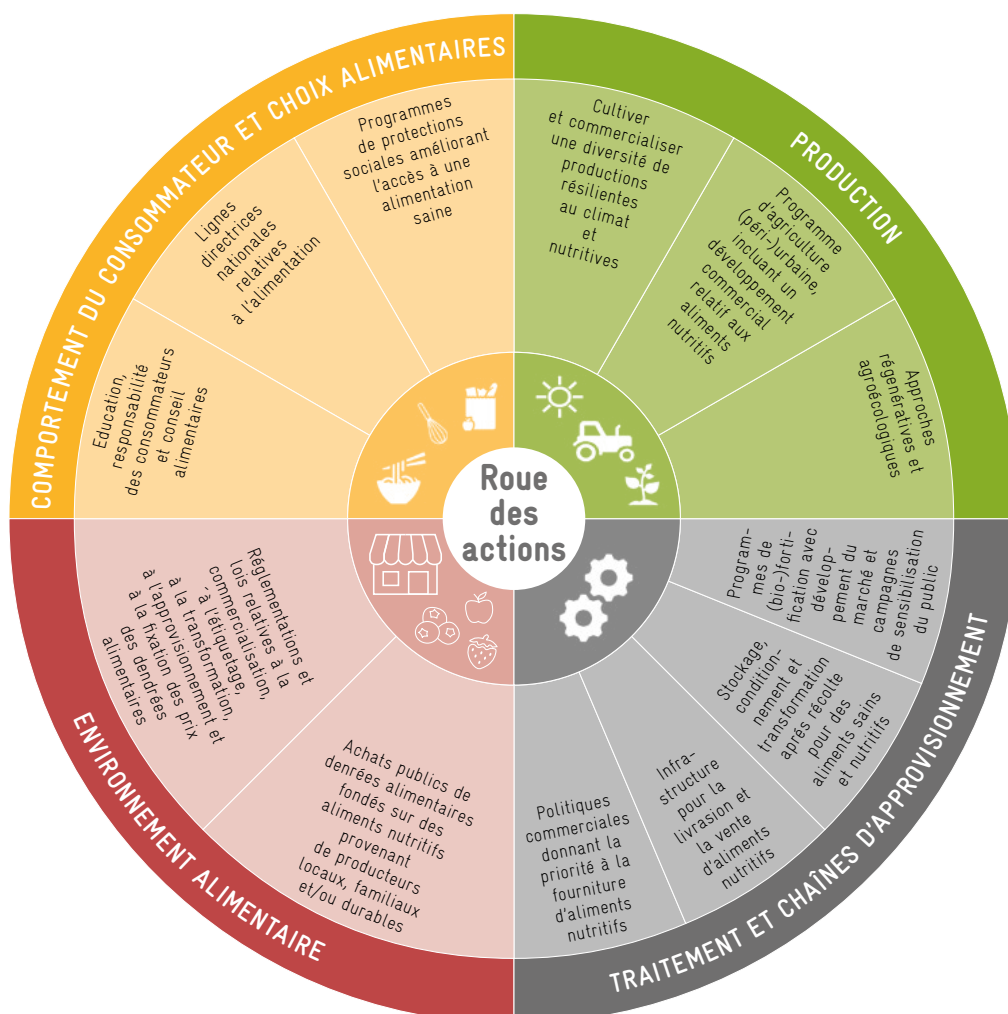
Roue des actions

COMPORTEMENT DU CONSOMMATEUR ET CHOIX ALIMENTAIRES

Programmes de protections sociales améliorant l'accès à une alimentation saine

Lignes directrices nationales relatives à l'alimentation

Education, responsabilité des consommateurs et conseil alimentaires

PRODUCTION

Cultiver et commercialiser une diversité de productions résilientes au climat et nutritives

Programme d'agriculture (péri-)urbaine, incluant un développement commercial relatif aux aliments nutritifs

Approches régénératives et agroécologiques

TRAITEMENT ET CHAÎNES D'APPROVISIONNEMENT

Programmes de (bio-)fortification avec développement du marché et campagnes de sensibilisation du public

Stockage, conditionnement et transformation après récolte pour des aliments sains et nutritifs

Infrastructure pour la livrasion et la vente d'aliments nutritifs

Politiques commerciales donnant la priorité à la fourniture d'aliments nutritifs

ENVIRONNEMENT ALIMENTAIRE

Réglementations et lois relatives à la commercialisation, à l'étiquetage, à la transformation, à l'approvisionnement et à la fixation des prix des denrées alimentaires

Achats publics de denrées alimentaires fondés sur des aliments nutritifs provenant de producteurs locaux, familiaux et/ou durables